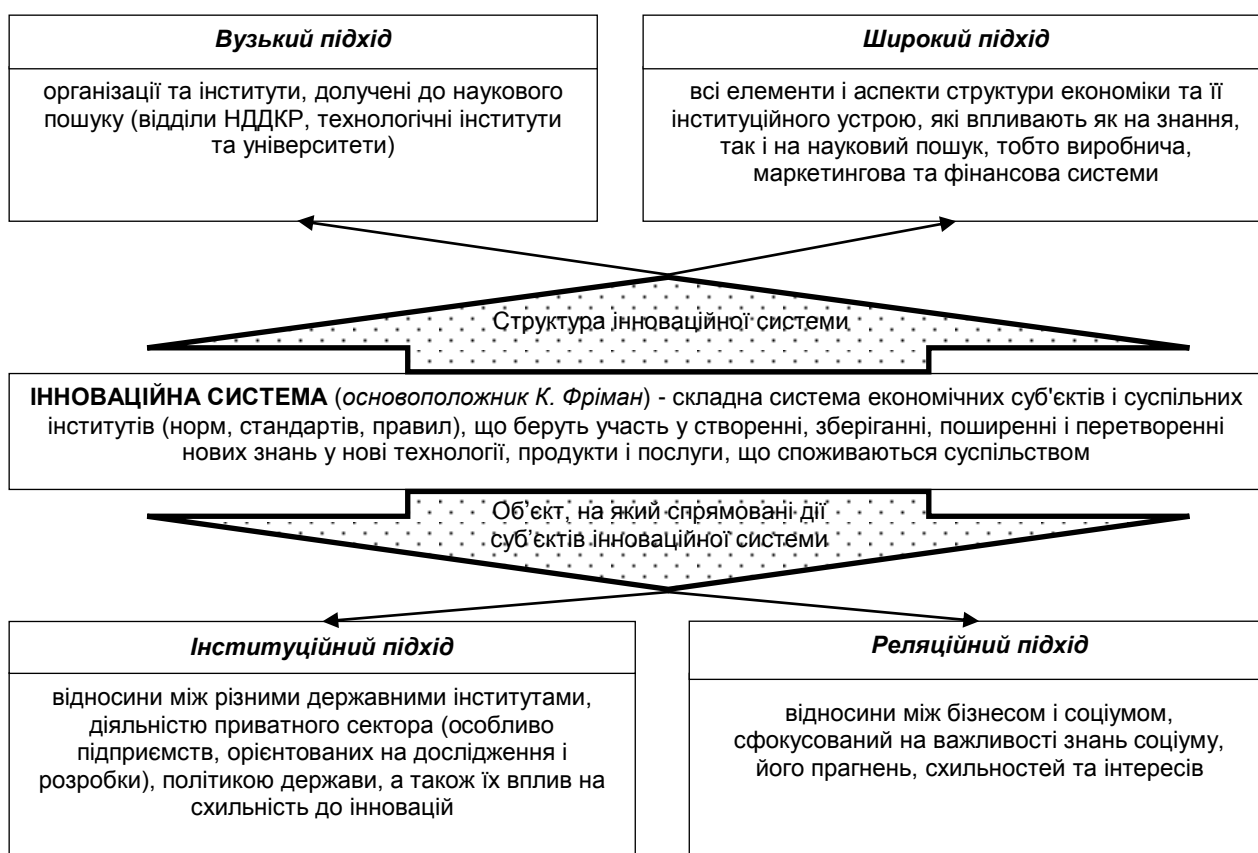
Вузький підхід

організації та інститути, долучені до наукового пошуку (відділи НДДКР, технологічні інститути та університети)

Широкий підхід

всі елементи і аспекти структури економіки та її інституційного устрою, які впливають як на знання, так і на науковий пошук, тобто виробнича, маркетингова та фінансова системи

Структура інноваційної системи

ІННОВАЦІЙНА СИСТЕМА (основоположник К. Фріман) - складна система економічних суб'єктів і суспільних інститутів (норм, стандартів, правил), що беруть участь у створенні, зберіганні, поширенні і перетворенні нових знань у нові технології, продукти і послуги, що споживаються суспільством

Об'єкт, на який спрямовані дії суб'єктів інноваційної системи

Інституційний підхід

відносини між різними державними інститутами, діяльністю приватного сектора (особливо підприємств, орієнтованих на дослідження і розробки), політикою держави, а також їх вплив на схильність до інновацій

Реляційний підхід

відносини між бізнесом і соціумом, сфокусований на важливості знань соціуму, його прагнень, схильностей та інтересів